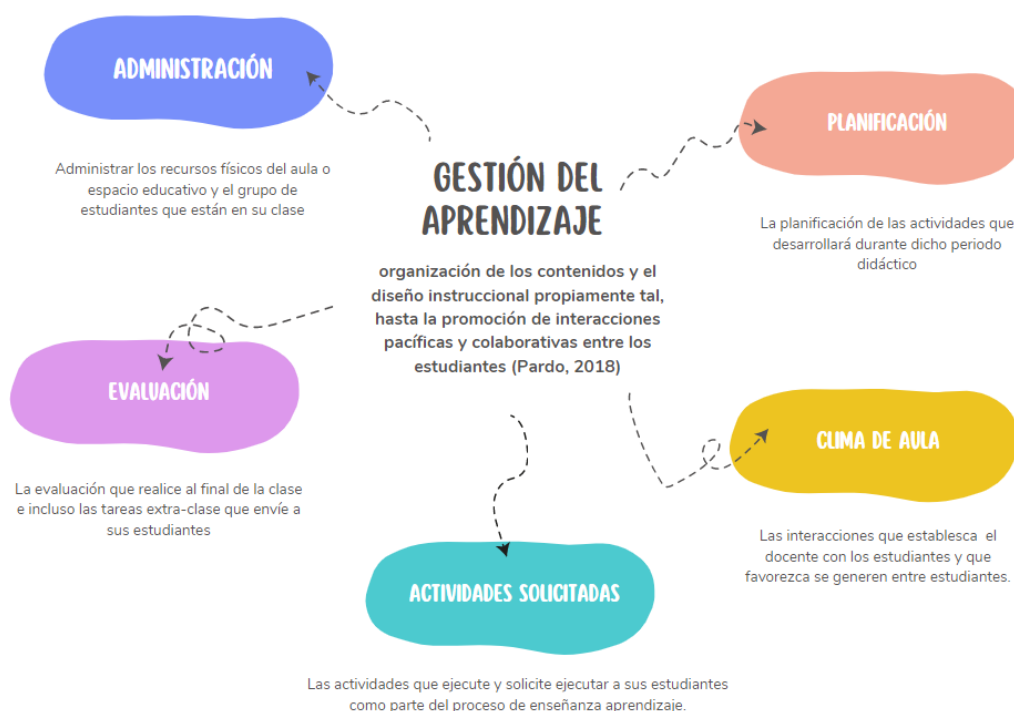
ADMINISTRACIÓN

Administrar los recursos físicos del aula o espacio educativo y el grupo de estudiantes que están en su clase

GESTIÓN DEL APRENDIZAJE

organización de los contenidos y el diseño instruccional propiamente tal, hasta la promoción de interacciones pacíficas y colaborativas entre los estudiantes (Pardo, 2018)

PLANIFICACIÓN

La planificación de las actividades que desarrollará durante dicho periodo didáctico

EVALUACIÓN

La evaluación que realice al final de la clase e incluso las tareas extra-clase que envíe a sus estudiantes

CLIMA DE AULA

Las interacciones que establesca el docente con los estudiantes y que favorezca se generen entre estudiantes.

ACTIVIDADES SOLICITADAS

Las actividades que ejecute y solicite ejecutar a sus estudiantes como parte del proceso de enseñanza aprendizaje.